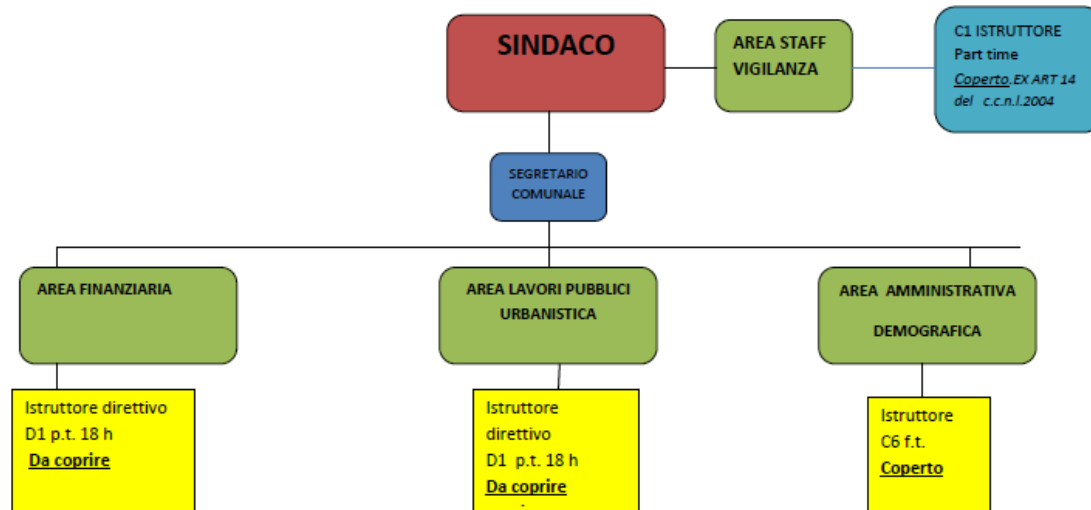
SINDACO

AREA STAFF VIGILANZA

C1 ISTRUTTORE Part time Coperto.EX ART 14 del c.c.n.l.2004

SEGRETARIO COMUNALE

AREA FINANZIARIA

AREA LAVORI PUBBLICI URBANISTICA

AREA AMMINISTRATIVA DEMOGRAFICA

Istruttore direttivo D1 p.t. 18 h Da coprire

Istruttore direttivo D1 p.t. 18 h Da coprire

Istruttore C6 f.t. Coperto